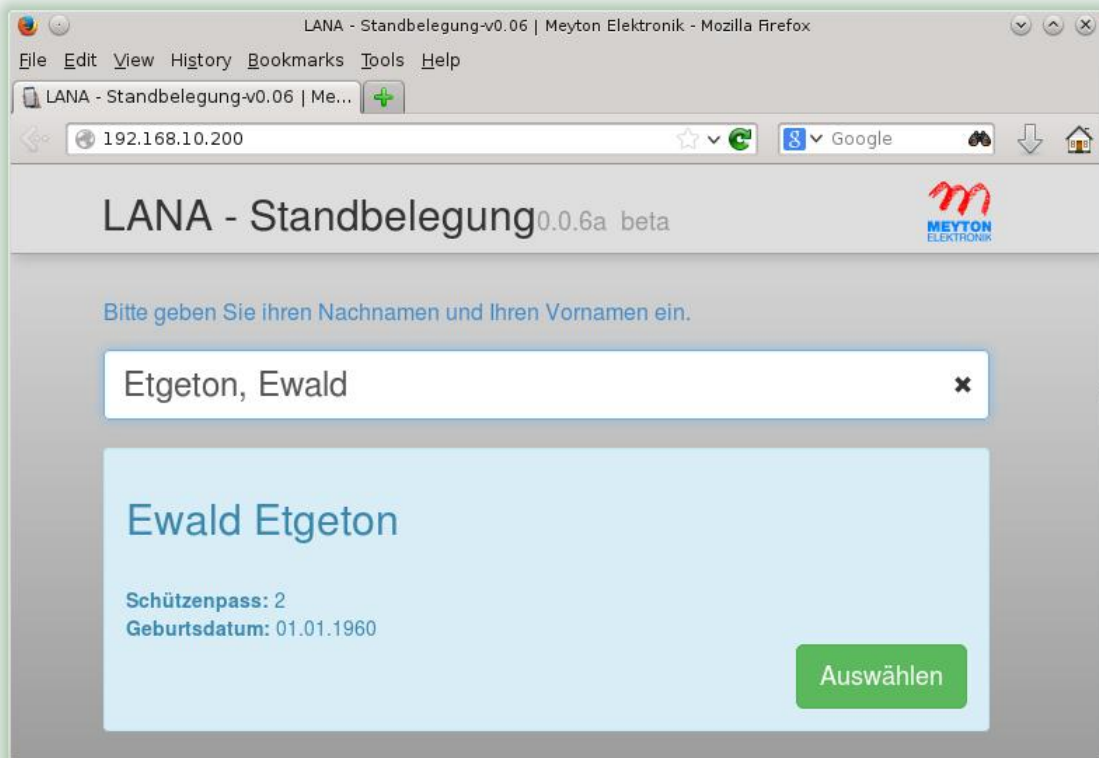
LANA - Standbelegung-v0.06 | Meyton Elektronik - Mozilla Firefox

File Edit View History Bookmarks Tools Help

LANA - Standbelegung-v0.06 | Me...

192.168.10.200

Google

LANA - Standbelegung0.0.6a beta

MEYTON ELEKTRONIK

Bitte geben Sie ihren Nachnamen und Ihren Vornamen ein.

Etgeton, Ewald

Ewald Etgeton

Schützenpass: 2
Geburtsdatum: 01.01.1960

Auswählen